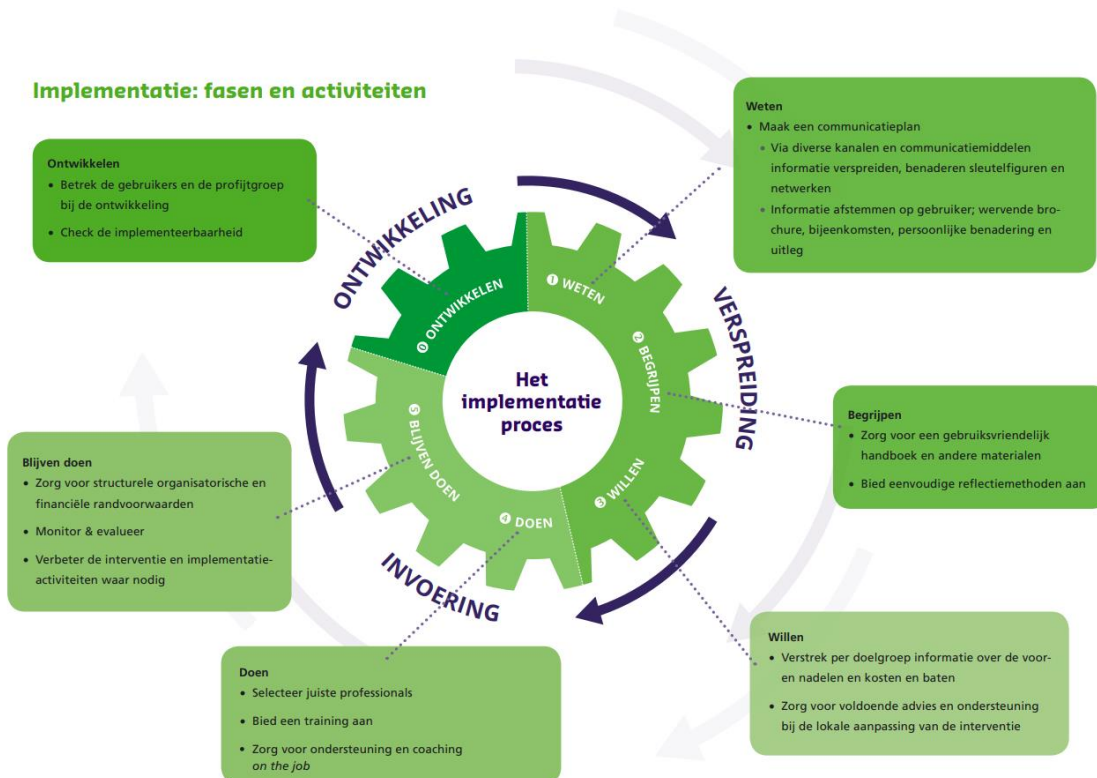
Implementatie: fasen en activiteiten

Ontwikkelen
• Betrek de gebruikers en de profijtgroep bij de ontwikkeling
• Check de implementeerbaarheid

Weten
• Maak een communicatieplan
• Via diverse kanalen en communicatiemiddelen informatie verspreiden, benaderen sleutelfiguren en netwerken
• Informatie afstemmen op gebruiker; wervende brochure, bijeenkomsten, persoonlijke benadering en uitleg

ONTWIKKELING

0 ONTWIKKELEN

1 WETEN

VERSPREIDING

2 BEGRIJPEN

Het implementatie proces

5 BLIJVEN DOEN

3 WILLEN

4 DOEN

INVOERING

Begrijpen
• Zorg voor een gebruiksvriendelijk handboek en andere materialen
• Bied eenvoudige reflectiemethoden aan

Blijven doen
• Zorg voor structurele organisatorische en financiële randvoorwaarden
• Monitor & evalueer
• Verbeter de interventie en implementatie-activiteiten waar nodig

Willen
• Verstrek per doelgroep informatie over de voor- en nadelen en kosten en baten
• Zorg voor voldoende advies en ondersteuning bij de lokale aanpassing van de interventie

Doen
• Selecteer juiste professionals
• Bied een training aan
• Zorg voor ondersteuning en coaching on the job